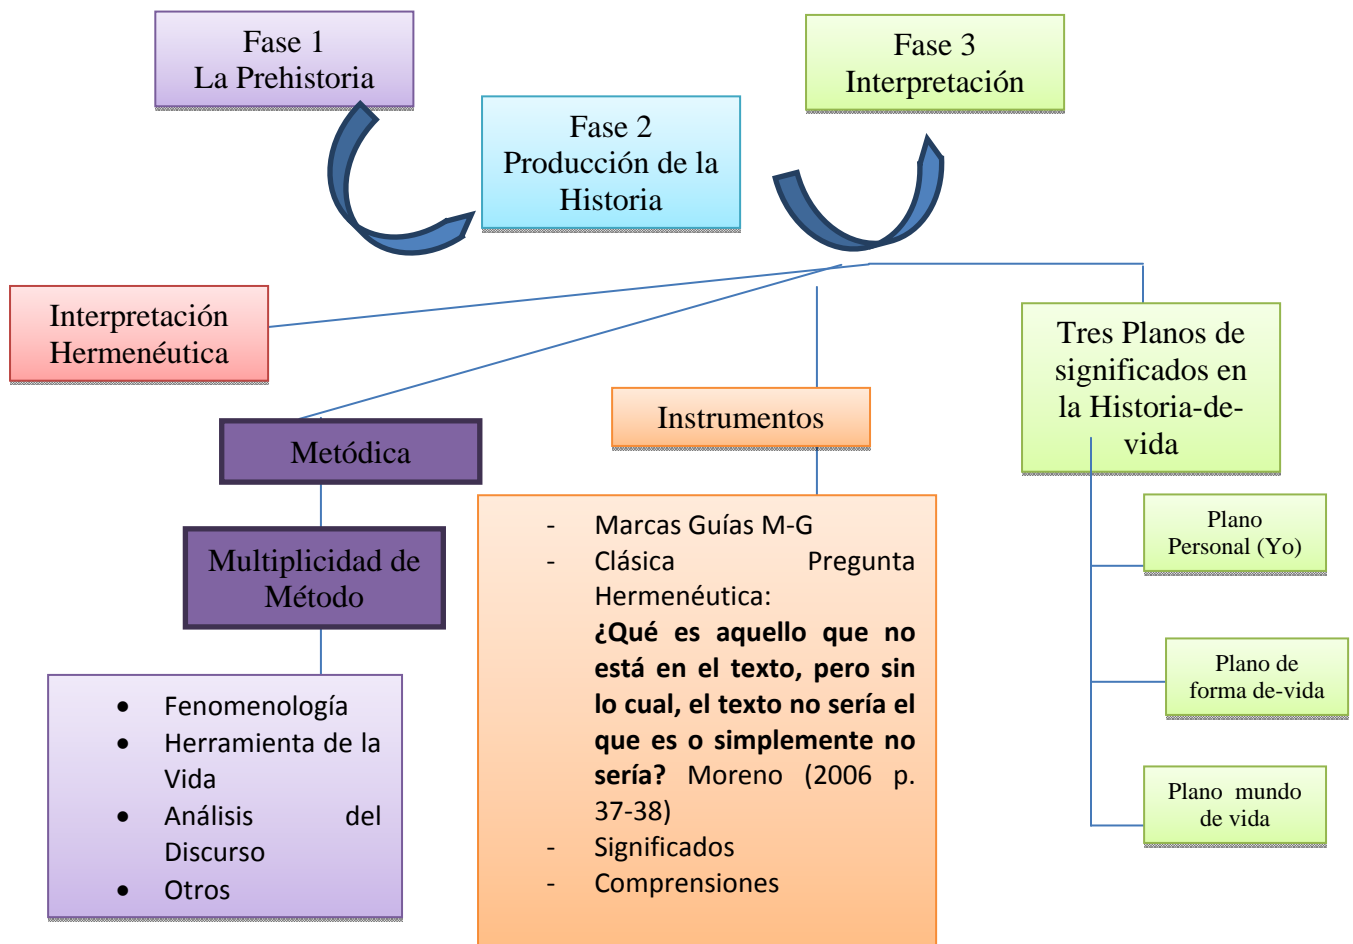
Fase 1
La Prehistoria

Fase 2
Producción de la Historia

Fase 3
Interpretación

Interpretación Hermenéutica

Metódica

Multiplicidad de Método

- Fenomenología
- Herramienta de la Vida
- Análisis del Discurso
- Otros

Instrumentos

- Marcas Guías M-G
- Clásica Pregunta Hermenéutica: **¿Qué es aquello que no está en el texto, pero sin lo cual, el texto no sería el que es o simplemente no sería?** Moreno (2006 p. 37-38)
- Significados
- Comprensiones

Tres Planos de significados en la Historia-de-vida

Plano Personal (Yo)

Plano de forma de-vida

Plano mundo de vida